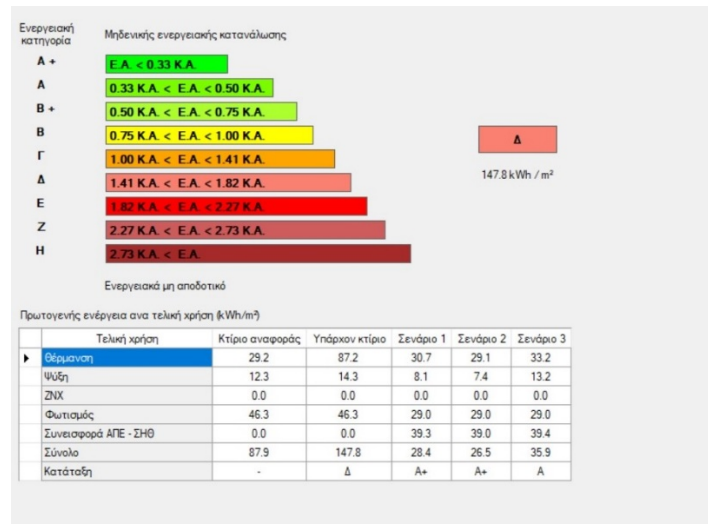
Ενεργειακή κατηγορία

Μηδενικής ενεργειακής κατανάλωσης

Α+ Ε.Α. < 0.33 Κ.Α.
Α 0.33 Κ.Α. < Ε.Α. < 0.50 Κ.Α.
Β+ 0.50 Κ.Α. < Ε.Α. < 0.75 Κ.Α.
Β 0.75 Κ.Α. < Ε.Α. < 1.00 Κ.Α.
Γ 1.00 Κ.Α. < Ε.Α. < 1.41 Κ.Α.
Δ 1.41 Κ.Α. < Ε.Α. < 1.82 Κ.Α.
Ε 1.82 Κ.Α. < Ε.Α. < 2.27 Κ.Α.
Ζ 2.27 Κ.Α. < Ε.Α. < 2.73 Κ.Α.
Η 2.73 Κ.Α. < Ε.Α.

Δ

147.8 kWh / m²

Ενεργειακά μη αποδοτικό

Πρωτογενής ενέργεια ανα τελική χρήση (kWh/m²)

| Τελική χρήση | Κτίριο αναφοράς | Υπάρχον κτίριο | Σενάριο 1 | Σενάριο 2 | Σενάριο 3 |
|---|---|---|---|---|---|
| Θέρμανση | 29.2 | 87.2 | 30.7 | 29.1 | 33.2 |
| Ψύξη | 12.3 | 14.3 | 8.1 | 7.4 | 13.2 |
| ΖΝΧ | 0.0 | 0.0 | 0.0 | 0.0 | 0.0 |
| Φωτισμός | 46.3 | 46.3 | 29.0 | 29.0 | 29.0 |
| Συνεισφορά ΑΠΕ - ΣΗΘ | 0.0 | 0.0 | 39.3 | 39.0 | 39.4 |
| Σύνολο | 87.9 | 147.8 | 28.4 | 26.5 | 35.9 |
| Κατάταξη | - | Δ | Α+ | Α+ | Α |